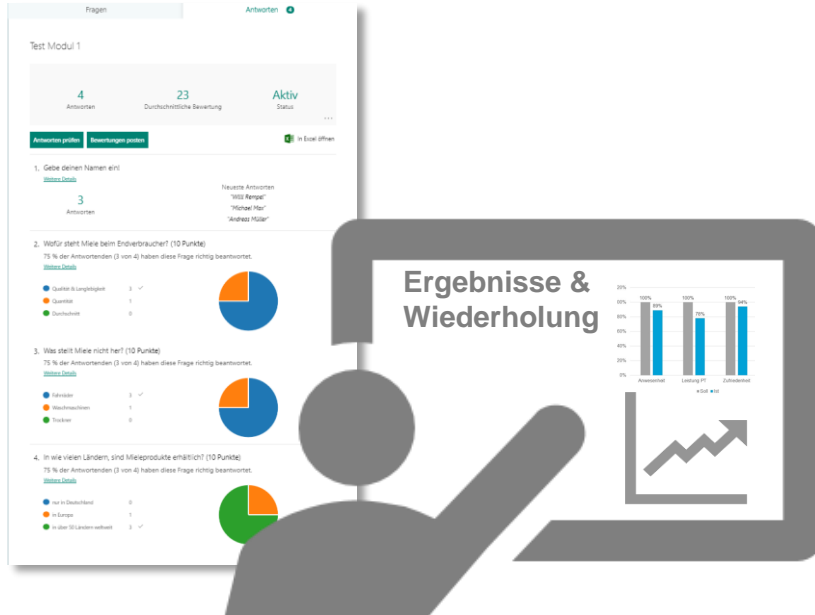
Fragen Antworten 4

Test Modul 1

4
Antworten

23
Durchschnittliche Bewertung

Aktiv
Status

Antworten prüfen Bewertungen posten In Excel öffnen

1. Gebe deinen Namen ein!
Weitere Details

3
Antworten

Neueste Antworten
"Willi Rempel"
"Michael Mai"
"Andreas Müller"

2. Wofür steht Miele beim Endverbraucher? (10 Punkte)
75 % der Antwortenden (3 von 4) haben diese Frage richtig beantwortet.
Weitere Details

Qualität & Langlebigkeit 3
Quantität 1
Durchschnitt 0

3. Was stellt Miele nicht her? (10 Punkte)
75 % der Antwortenden (3 von 4) haben diese Frage richtig beantwortet.
Weitere Details

Fahrräder 3
Waschmaschinen 1
Trockner 0

4. In wie vielen Ländern, sind Mieleprodukte erhältlich? (10 Punkte)
75 % der Antwortenden (3 von 4) haben diese Frage richtig beantwortet.
Weitere Details

nur in Deutschland 0
in Europa 1
in über 10 Ländern weltweit 3

Ergebnisse & Wiederholung

| | Soll | Ist |
|---|---|---|
| Anwesenheit | 100% | 89% |
| Leistung PT | 100% | 76% |
| Zufriedenheit | 100% | 94% |

Soll Ist